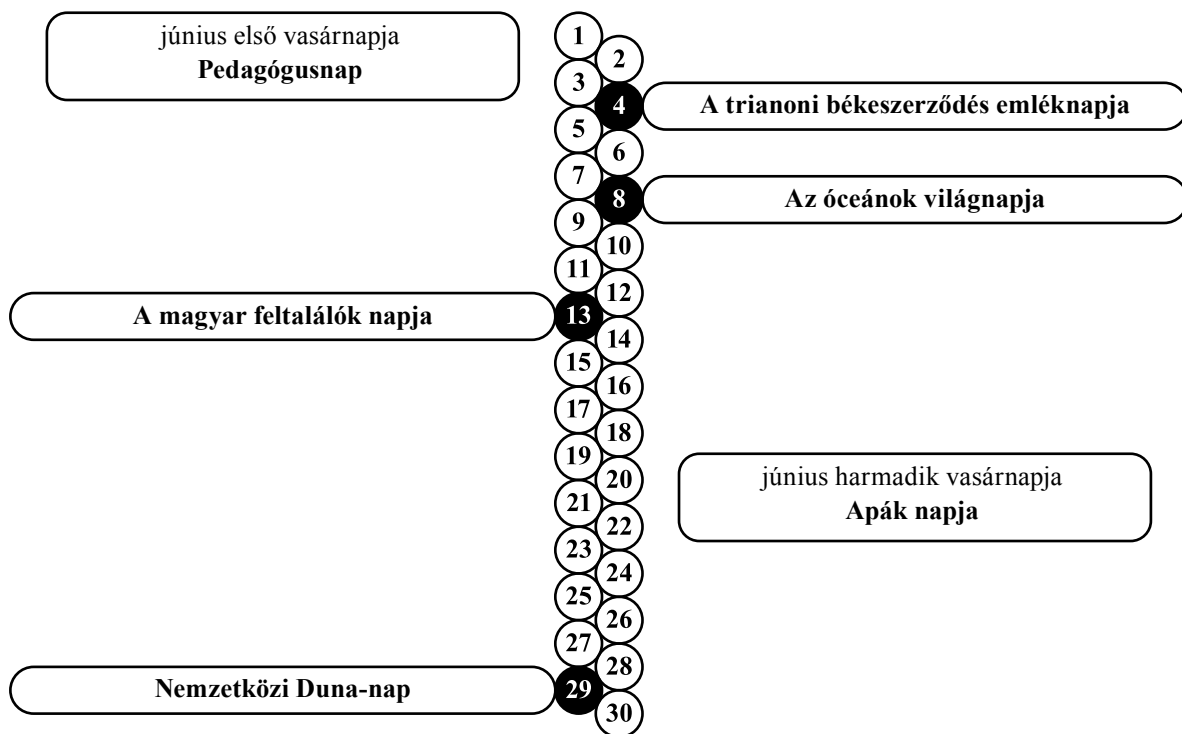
június első vasárnapja
**Pedagógusnap**

1
2
3
4 **A trianoni békeszerződés emléknapja**
5
6
7
8 **Az óceánok világnapja**
9
10
11
12
**A magyar feltalálók napja** 13
14
15
16
17
18
19
20
21
22
23
24
25
26
27
28
**Nemzetközi Duna-nap** 29
30

június harmadik vasárnapja
**Apák napja**